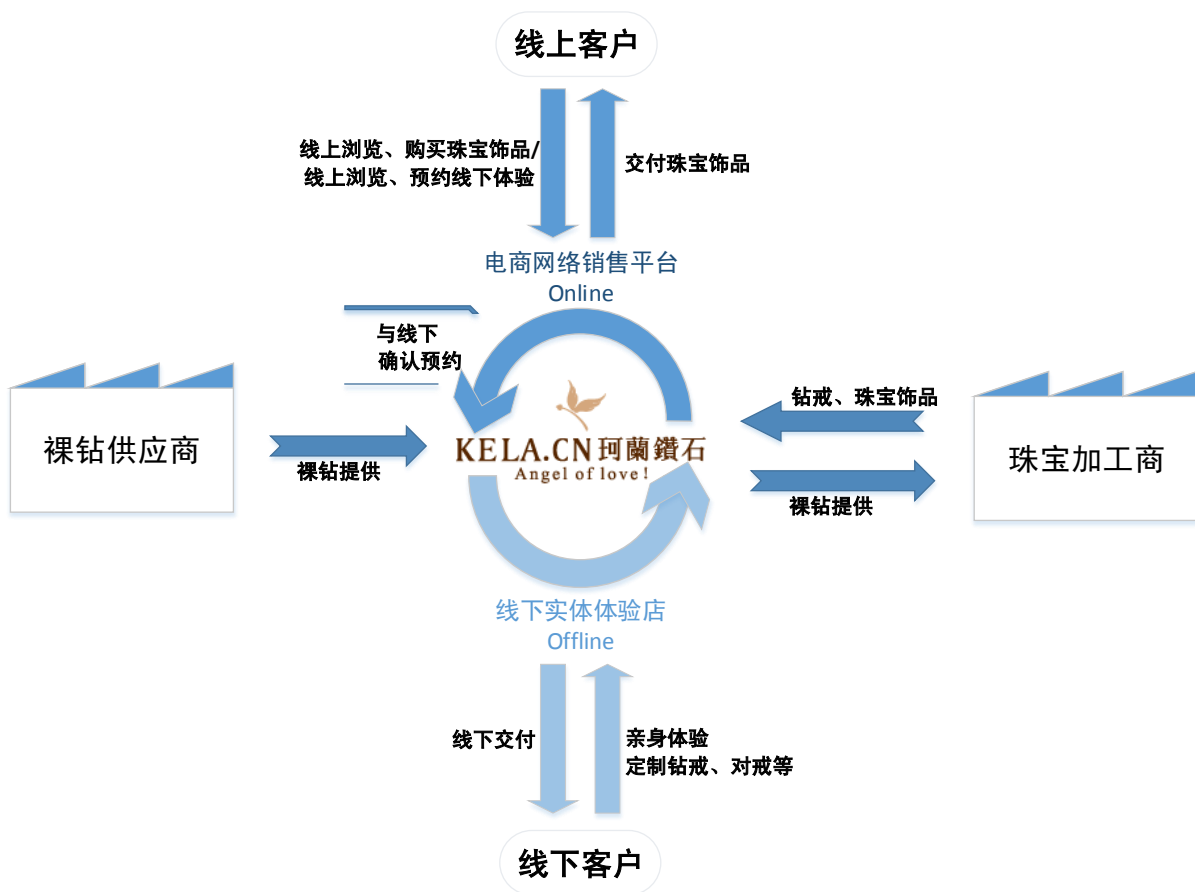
线上客户

线上浏览、购买珠宝饰品/
线上浏览、预约线下体验

交付珠宝饰品

电商网络销售平台
Online

与线下
确认预约

裸钻供应商

裸钻提供

KELA.CN 珂蘭鑽石
Angel of love!

钻戒、珠宝饰品

珠宝加工商

裸钻提供

线下实体体验店
Offline

线下交付

亲身体验
定制钻戒、对戒等

线下客户